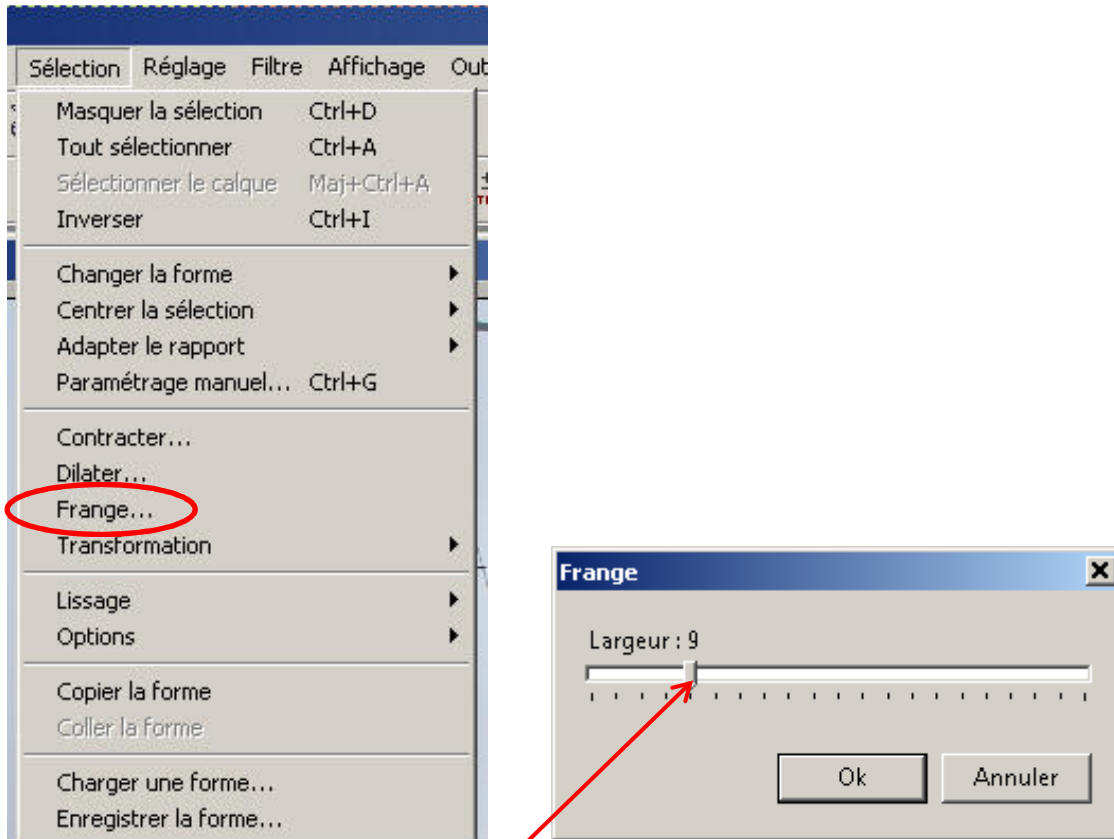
Sélection Réglage Filtre Affichage Out

Masquer la sélection Ctrl+D
Tout sélectionner Ctrl+A
Sélectionner le calque Maj+Ctrl+A
Inverser Ctrl+I

Changer la forme
Centrer la sélection
Adapter le rapport
Paramétrage manuel... Ctrl+G

Contracter...
Dilater...
Frange...
Transformation

Lissage
Options

Copier la forme
Coller la forme

Charger une forme...
Enregistrer la forme...

Frange

Largeur : 9

Ok Annuler